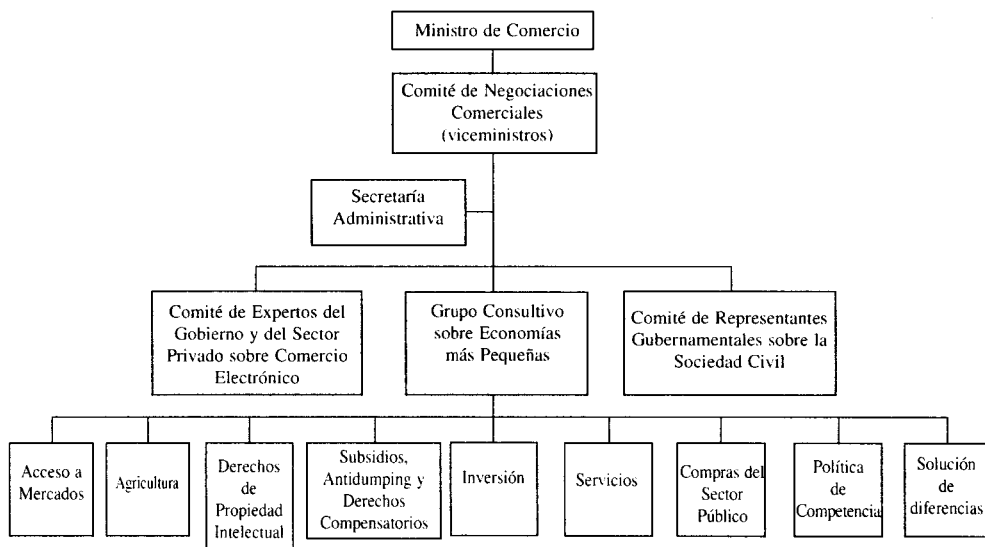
Ministro de Comercio

Comité de Negociaciones Comerciales (viceministros)

Secretaría Administrativa

Comité de Expertos del Gobierno y del Sector Privado sobre Comercio Electrónico

Grupo Consultivo sobre Economías más Pequeñas

Comité de Representantes Gubernamentales sobre la Sociedad Civil

Acceso a Mercados

Agricultura

Derechos de Propiedad Intelectual

Subsidios, Antidumping y Derechos Compensatorios

Inversión

Servicios

Compras del Sector Público

Política de Competencia

Solución de diferencias